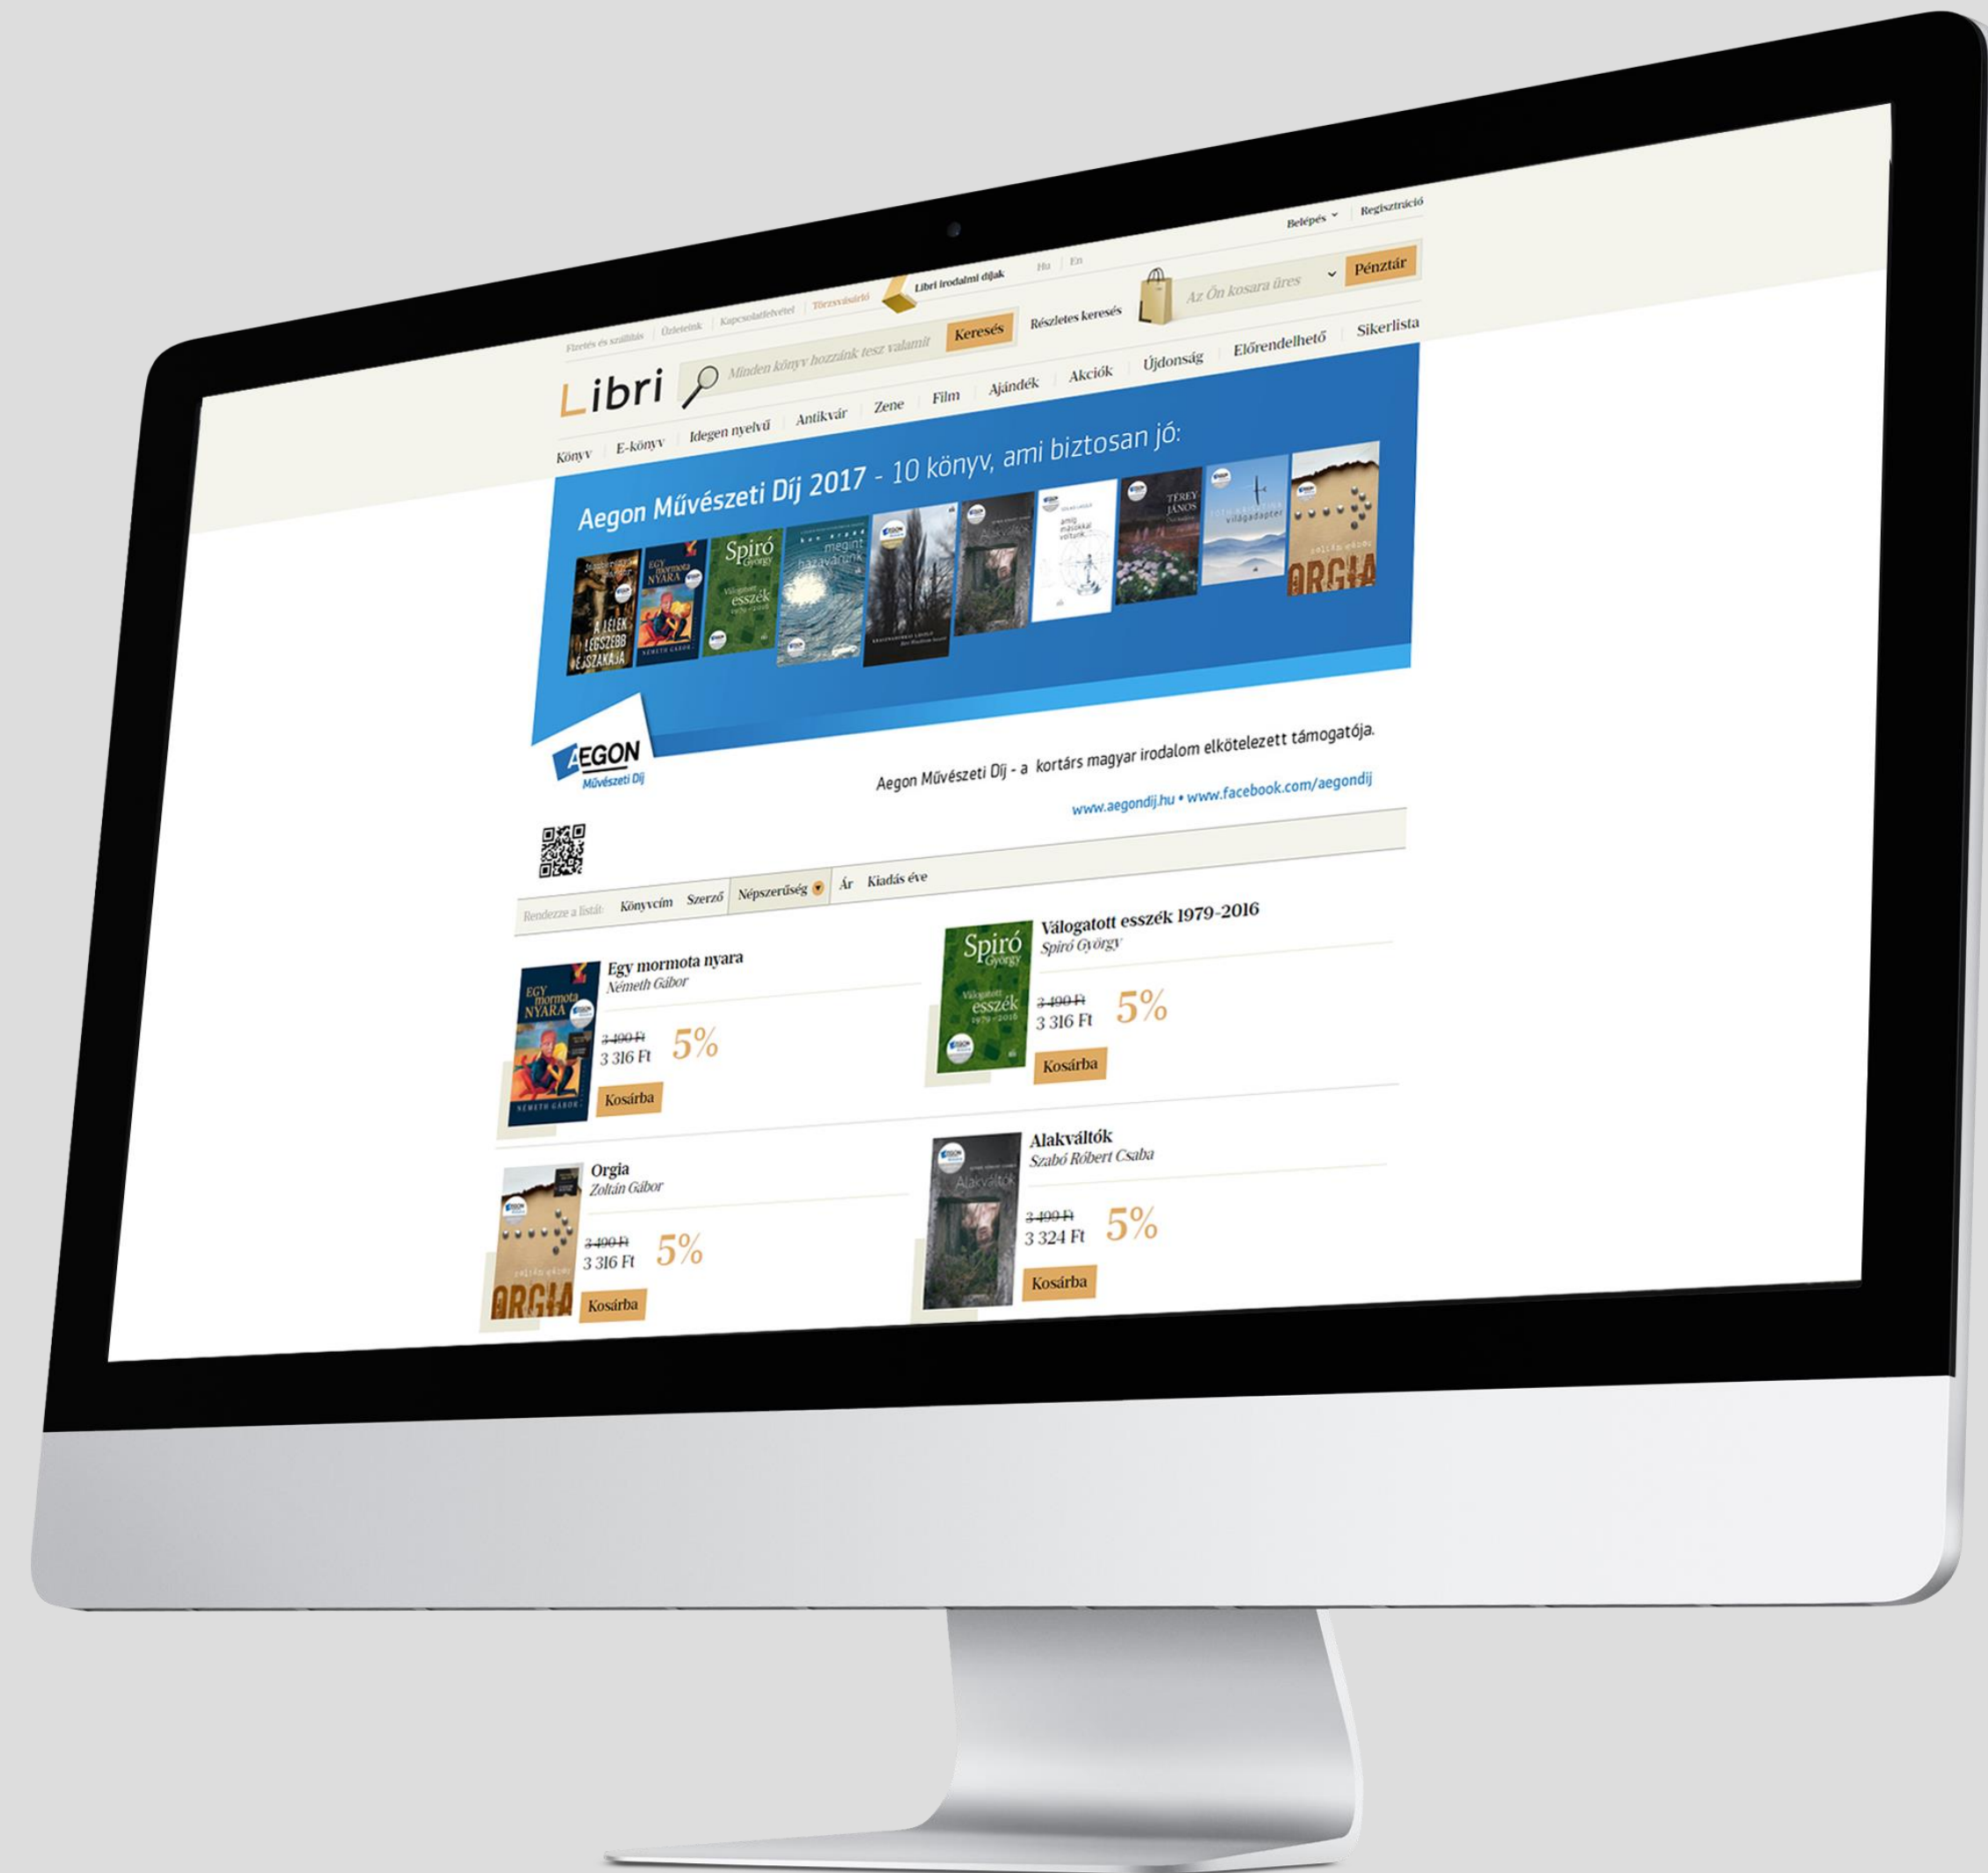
Belépés | Regisztráció

Fizetés és szállítás | Üzleteink | Kapcsolatfelvétel | Törzsvásárló | Libri irodalmi díjak | Hu | En

Libri

Minden könyv hozzánk tesz valamit | Keresés | Részletes keresés | Az Ön kosara üres | Pénztár

Könyv | E-könyv | Idegen nyelvű | Antikvár | Zene | Film | Ajándék | Akciók | Újdonság | Előrendelhető | Sikerlista

Aegon Művészeti Díj 2017 - 10 könyv, ami biztosan jó:

A lélek legszebb éjszakája

Egy mormota nyara

Spiró György Válogatott esszék 1979–2016

megint hazavárunk

Alakváltók

amíg másokkal voltunk

Térey János

világadapter

Zoltán Gábor ORGIA

AEGON Művészeti Díj

Aegon Művészeti Díj - a kortárs magyar irodalom elkötelezett támogatója.

www.aegondij.hu • www.facebook.com/aegondij

Rendezze a listát: Könyvcím | Szerző | Népszerűség | Ár | Kiadás éve

Egy mormota nyara
Németh Gábor
3 490 Ft
3 316 Ft
5%
Kosárba

Válogatott esszék 1979-2016
Spiró György
3 490 Ft
3 316 Ft
5%
Kosárba

Orgia
Zoltán Gábor
3 490 Ft
3 316 Ft
5%
Kosárba

Alakváltók
Szabó Róbert Csaba
3 490 Ft
3 324 Ft
5%
Kosárba